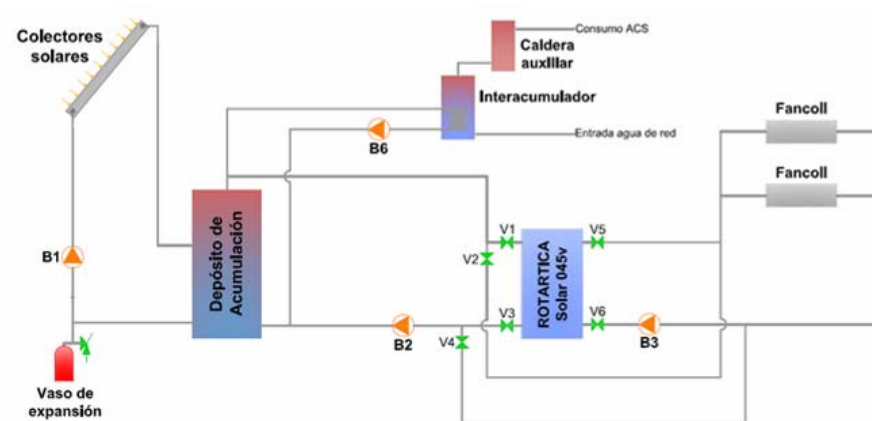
Colectores solares

Consumo ACS

Caldera auxiliar

Interacumulador

Fancoil

B6

Entrada agua de red

Fancoil

Depósito de Acumulación

V1

V5

B1

V2

ROTARTICA Solar 045v

V3

V6

B2

B3

V4

Vaso de expansión